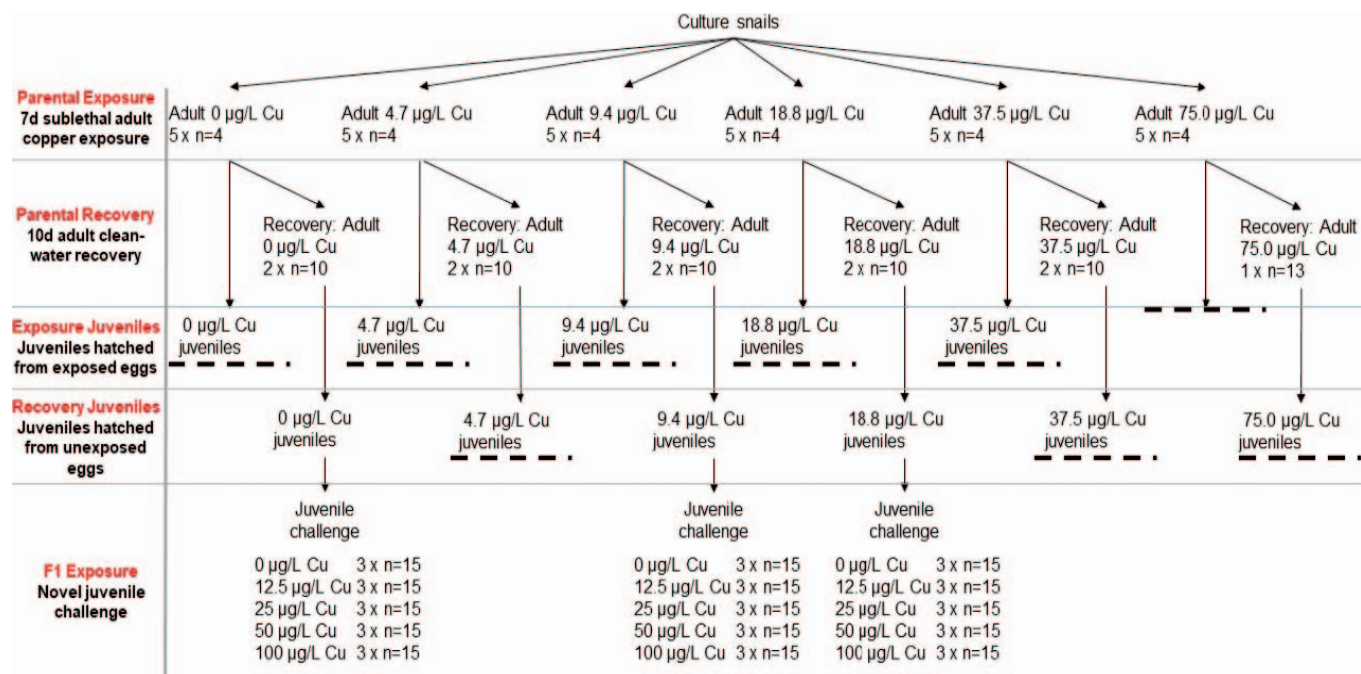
Culture snails

Parental Exposure
7d sublethal adult copper exposure

Adult 0 µg/L Cu
5 x n=4

Adult 4.7 µg/L Cu
5 x n=4

Adult 9.4 µg/L Cu
5 x n=4

Adult 18.8 µg/L Cu
5 x n=4

Adult 37.5 µg/L Cu
5 x n=4

Adult 75.0 µg/L Cu
5 x n=4

Parental Recovery
10d adult clean-water recovery

Recovery: Adult
0 µg/L Cu
2 x n=10

Recovery: Adult
4.7 µg/L Cu
2 x n=10

Recovery: Adult
9.4 µg/L Cu
2 x n=10

Recovery: Adult
18.8 µg/L Cu
2 x n=10

Recovery: Adult
37.5 µg/L Cu
2 x n=10

Recovery: Adult
75.0 µg/L Cu
1 x n=13

Exposure Juveniles
Juveniles hatched from exposed eggs

0 µg/L Cu
juveniles

4.7 µg/L Cu
juveniles

9.4 µg/L Cu
juveniles

18.8 µg/L Cu
juveniles

37.5 µg/L Cu
juveniles

Recovery Juveniles
Juveniles hatched from unexposed eggs

0 µg/L Cu
juveniles

4.7 µg/L Cu
juveniles

9.4 µg/L Cu
juveniles

18.8 µg/L Cu
juveniles

37.5 µg/L Cu
juveniles

75.0 µg/L Cu
juveniles

F1 Exposure
Novel juvenile challenge

Juvenile challenge
0 µg/L Cu 3 x n=15
12.5 µg/L Cu 3 x n=15
25 µg/L Cu 3 x n=15
50 µg/L Cu 3 x n=15
100 µg/L Cu 3 x n=15

Juvenile challenge
0 µg/L Cu 3 x n=15
12.5 µg/L Cu 3 x n=15
25 µg/L Cu 3 x n=15
50 µg/L Cu 3 x n=15
100 µg/L Cu 3 x n=15

Juvenile challenge
0 µg/L Cu 3 x n=15
12.5 µg/L Cu 3 x n=15
25 µg/L Cu 3 x n=15
50 µg/L Cu 3 x n=15
100 µg/L Cu 3 x n=15